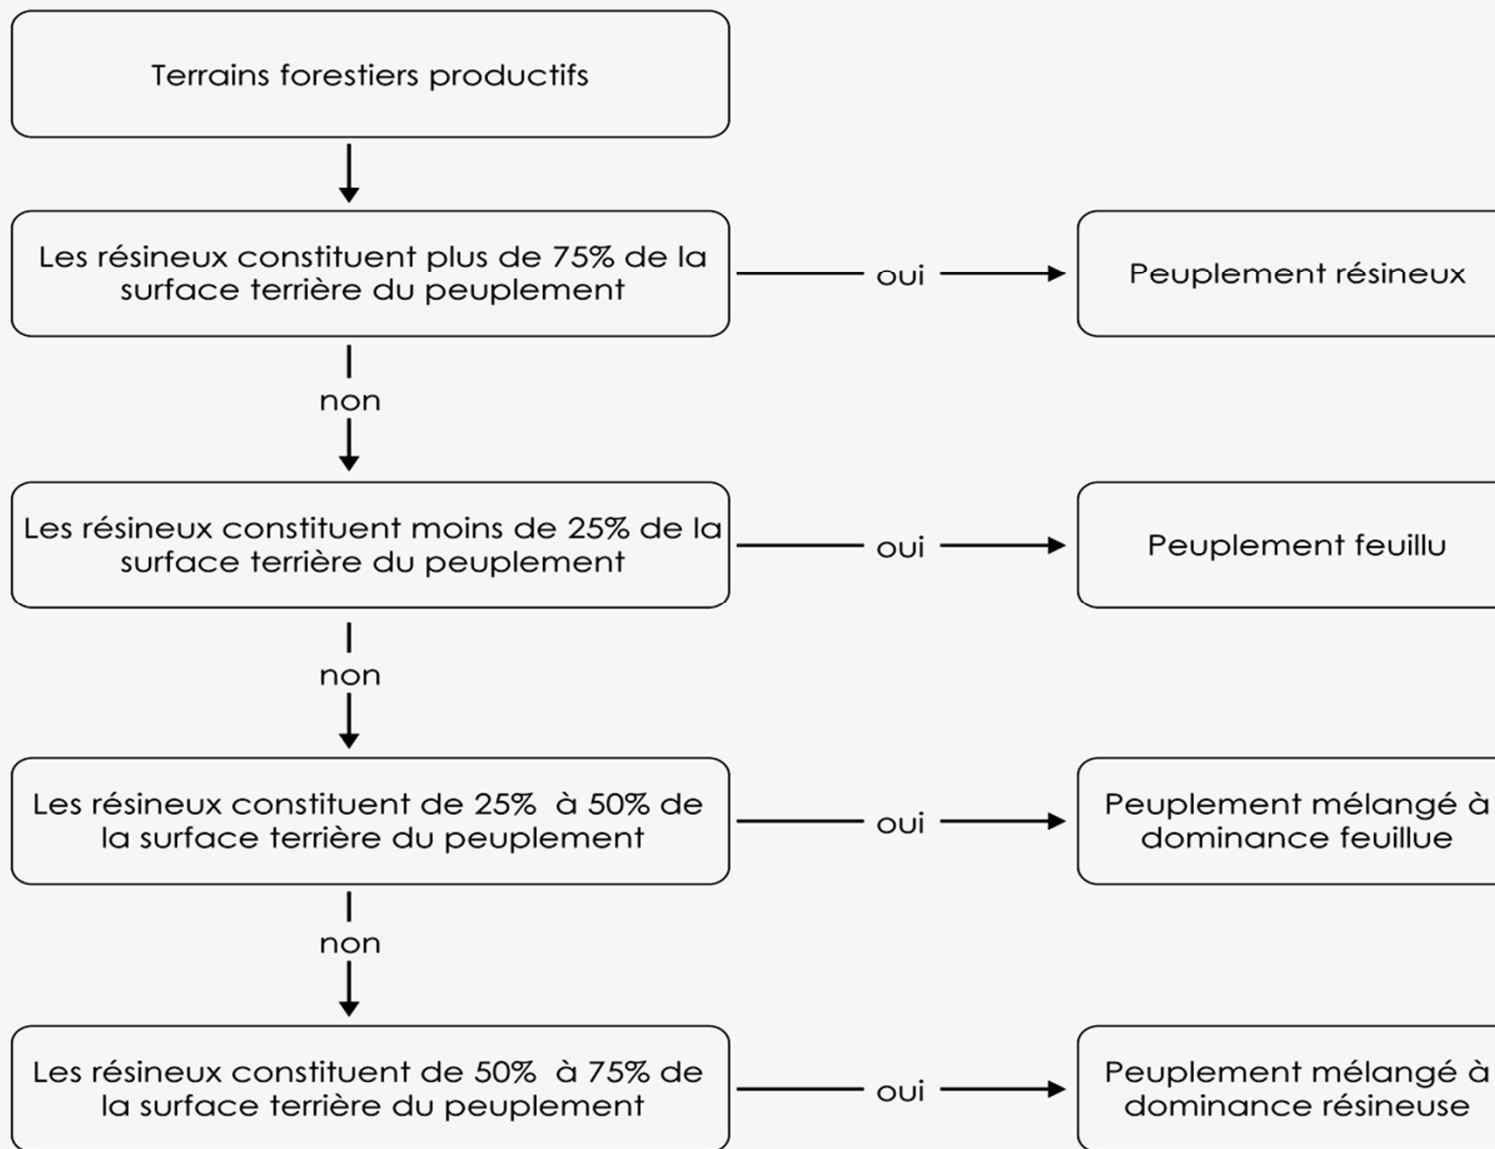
Terrains forestiers productifs

Les résineux constituent plus de 75% de la surface terrière du peuplement

oui

Peuplement résineux

non

Les résineux constituent moins de 25% de la surface terrière du peuplement

oui

Peuplement feuillu

non

Les résineux constituent de 25% à 50% de la surface terrière du peuplement

oui

Peuplement mélangé à dominance feuillue

non

Les résineux constituent de 50% à 75% de la surface terrière du peuplement

oui

Peuplement mélangé à dominance résineuse